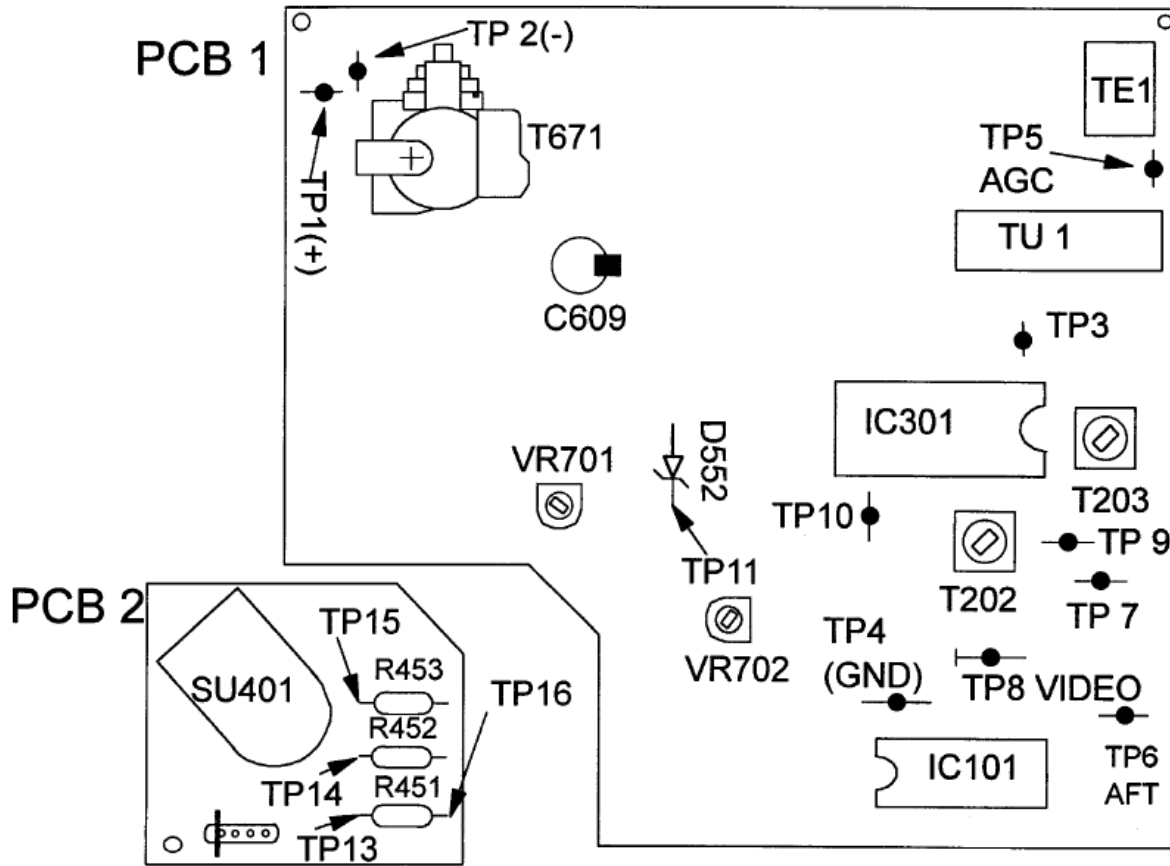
PCB 1

TP 2(-)

TP1(+)

T671

TE1

TP5
AGC

TU 1

C609

TP3

IC301

D552

VR701

T203

TP10

TP 9

TP11

T202

TP 7

PCB 2

TP15

VR702

TP4
(GND)

SU401

R453

TP16

R452

TP8 VIDEO

TP14

R451

IC101

TP6
AFT

TP13